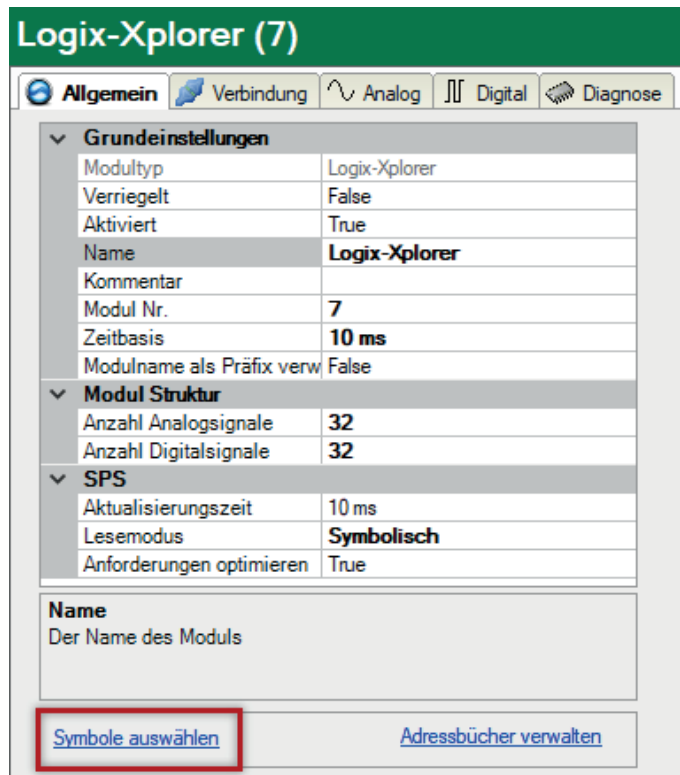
Logix-Xplorer (7)

Allgemein | Verbindung | Analog | Digital | Diagnose

| Grundeinstellungen | |
|---|---|
| Modultyp | Logix-Xplorer |
| Verriegelt | False |
| Aktiviert | True |
| Name | **Logix-Xplorer** |
| Kommentar | |
| Modul Nr. | **7** |
| Zeitbasis | **10 ms** |
| Modulname als Präfix verw | False |
| **Modul Struktur** | |
| Anzahl Analogsignale | **32** |
| Anzahl Digitalsignale | **32** |
| **SPS** | |
| Aktualisierungszeit | 10 ms |
| Lesemodus | **Symbolisch** |
| Anforderungen optimieren | True |

**Name**
Der Name des Moduls

Symbole auswählen

Adressbücher verwalten